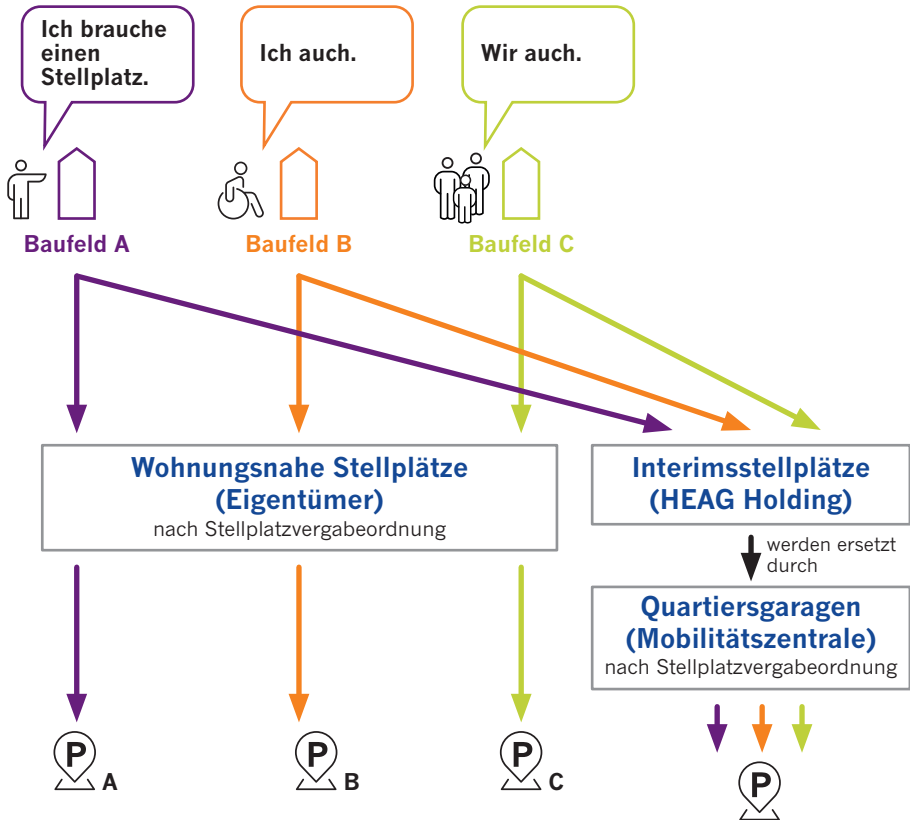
Ich brauche einen Stellplatz.

Ich auch.

Wir auch.

Baufeld A

Baufeld B

Baufeld C

Wohnungsnahe Stellplätze (Eigentümer)
nach Stellplatzvergabeordnung

Interimsstellplätze (HEAG Holding)

werden ersetzt durch

Quartiersgaragen (Mobilitätszentrale)
nach Stellplatzvergabeordnung

P A

P B

P C

P